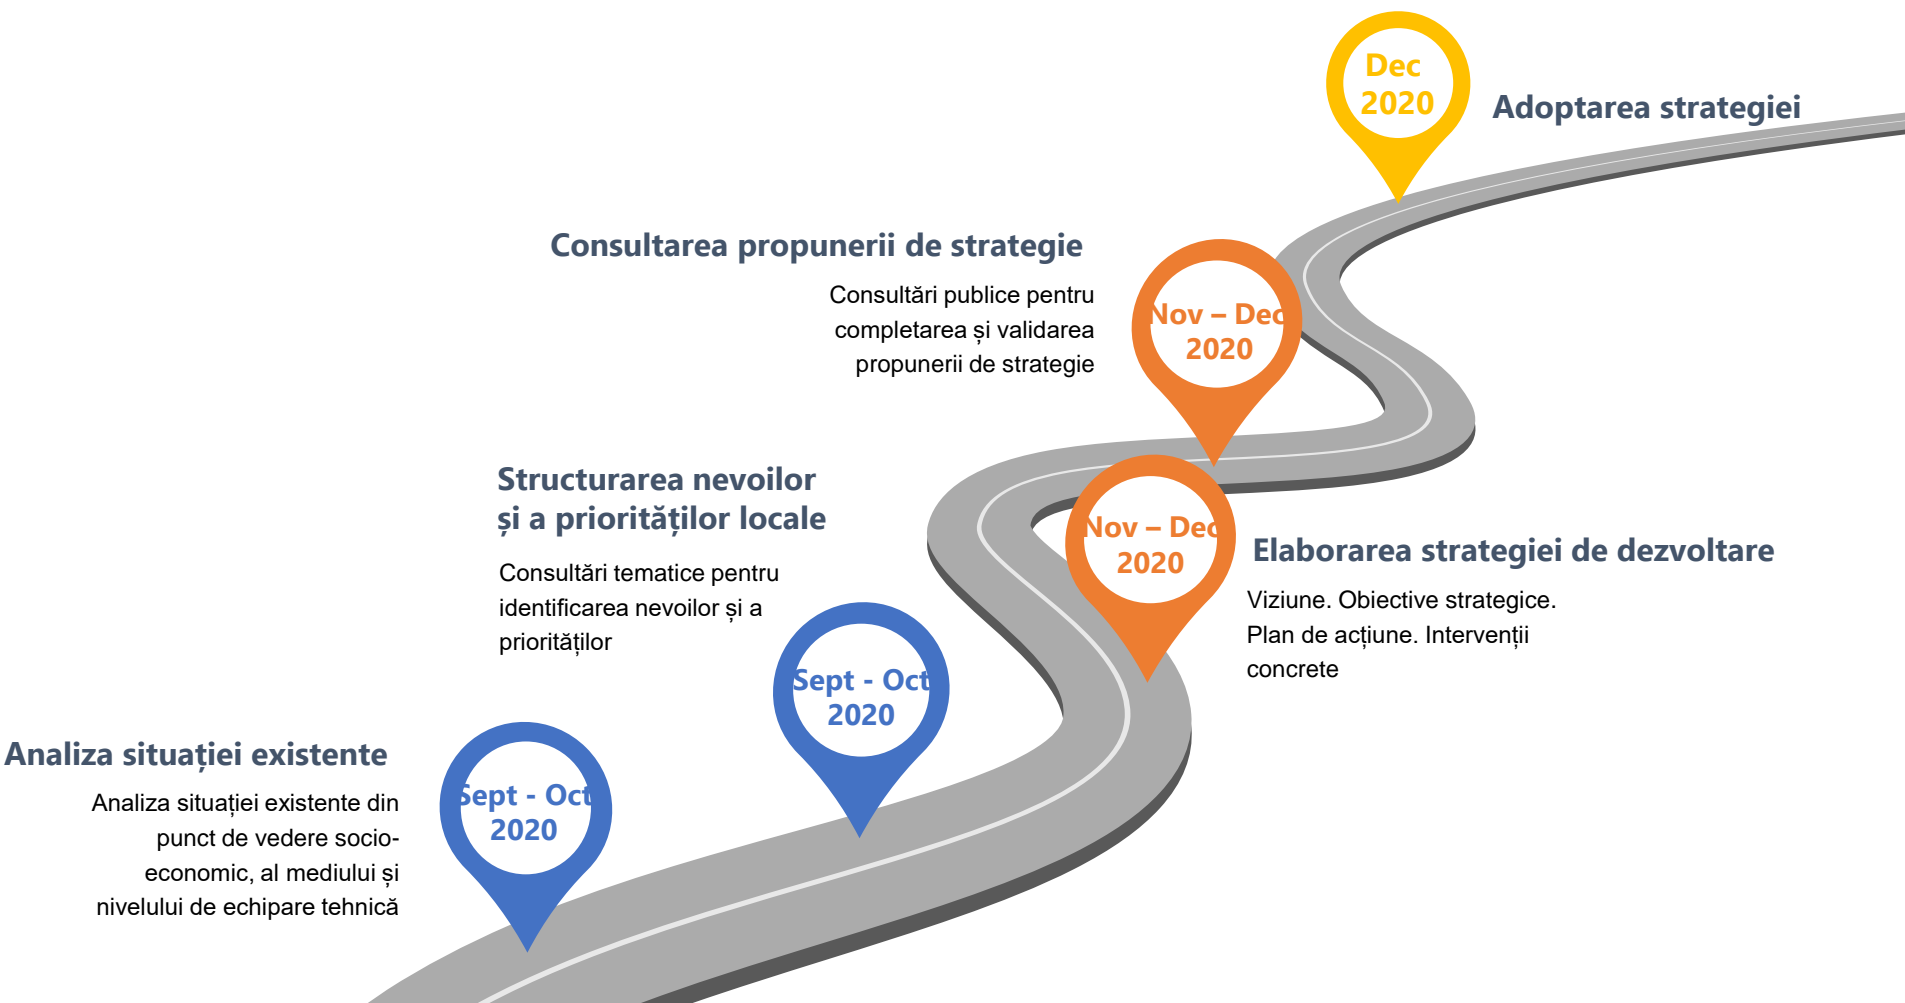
Dec 2020

Adoptarea strategiei

Consultarea propunerii de strategie

Consultări publice pentru completarea și validarea propunerii de strategie

Nov – Dec 2020

Structurarea nevoilor și a priorităților locale

Consultări tematice pentru identificarea nevoilor și a priorităților

Nov – Dec 2020

Elaborarea strategiei de dezvoltare

Viziune. Obiective strategice. Plan de acțiune. Intervenții concrete

Sept - Oct 2020

Analiza situației existente

Analiza situației existente din punct de vedere socio-economic, al mediului și nivelului de echipare tehnică

Sept - Oct 2020